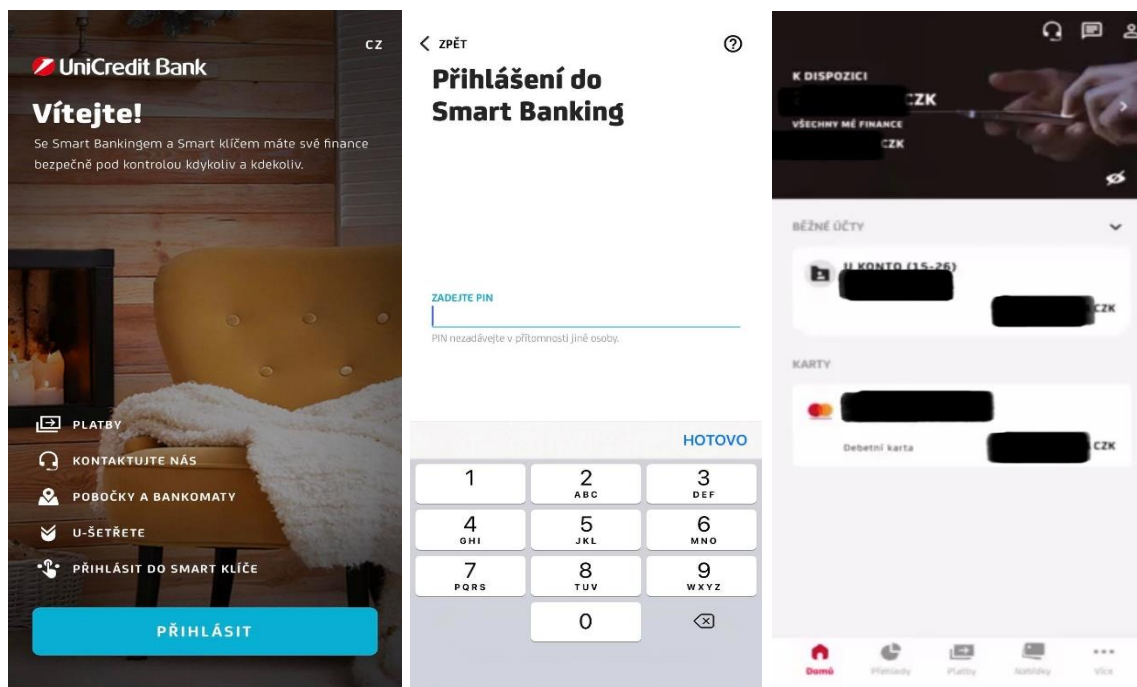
CZ
UniCredit Bank
Vítejte!
Se Smart Bankingem a Smart klíčem máte své finance bezpečně pod kontrolou kdykoliv a kdekoliv.

PLATBY
KONTAKTUJTE NÁS
POBOČKY A BANKOMATY
U-ŠETŘETE
PŘIHLÁSIT DO SMART KLÍČE
PŘIHLÁSIT

< ZPĚT
Přihlášení do Smart Banking

ZADEJTE PIN
PIN nezadávejte v přítomnosti jiné osoby.

HOTOVO
1
2 ABC
3 DEF
4 GHI
5 JKL
6 MNO
7 PQRS
8 TUV
9 WXYZ
0

K DISPOZICI
CZK
VŠECHNY MÉ FINANCE
CZK

BĚŽNÉ ÚČTY
U KONTO (15-26)
CZK

KARTY
Debetní karta
CZK

Domů
Přehledy
Platby
Nabídky
Více